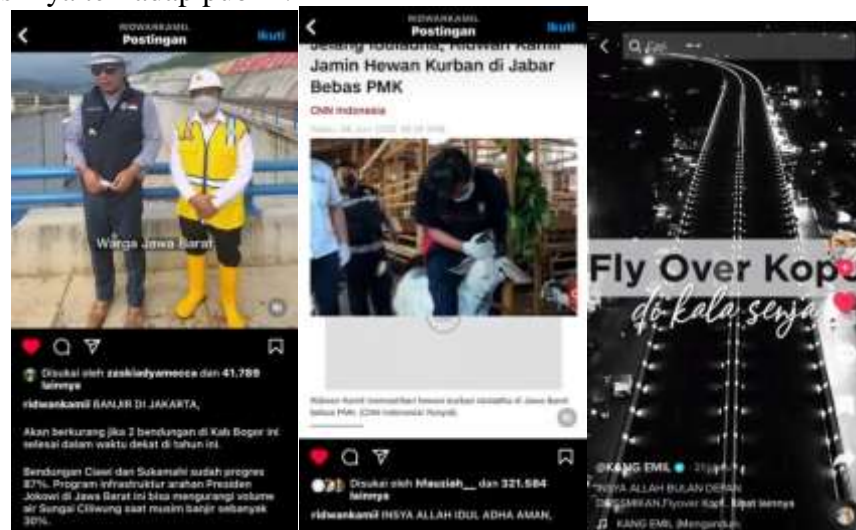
RIDWANKAMIL
Postingan
Ikuti

Warga Jawa Barat

Disukai oleh zaskiadyamecca dan 41.789 lainnya

ridwankamil BANJIR DI JAKARTA,

Akan berkurang jika 2 bendungan di Kab Bogor ini selesai dalam waktu dekat di tahun ini.

Bendungan Ciawi dan Sukamahi sudah progres 87%. Program infrastruktur arahan Presiden Jokowi di Jawa Barat ini bisa mengurangi volume air Sungai Ciliwung saat musim banjir sebanyak 30%.

RIDWANKAMIL
Postingan
Ikuti

Jelang Iduladha, Ridwan Kamil Jamin Hewan Kurban di Jabar Bebas PMK
CNN Indonesia

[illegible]

Disukai oleh hfauziah__ dan 321.584 lainnya

ridwankamil INSYA ALLAH IDUL ADHA AMAN,

Fly Over Kop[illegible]
di kala senja

@KANG EMIL
INSYA ALLAH BULAN DEPAN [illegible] Flyover Kopo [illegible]
KANG EMIL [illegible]